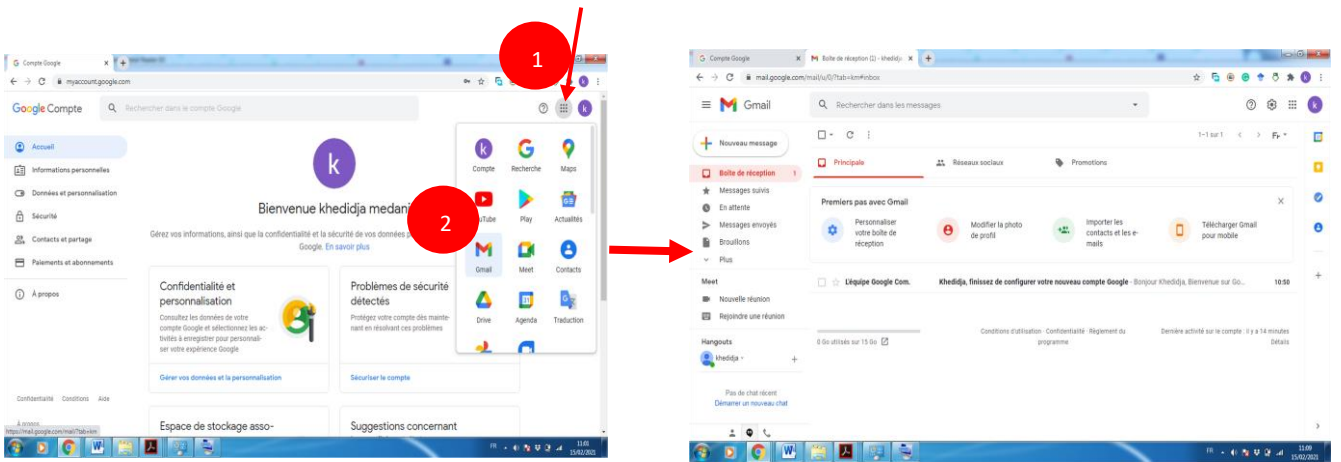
Compte Google
myaccount.google.com
Google Compte
Rechercher dans le compte Google
1
Accueil
Informations personnelles
Données et personnalisation
Sécurité
Contacts et partage
Paiements et abonnements
À propos
k
Bienvenue khedidja medani
Gérez vos informations, ainsi que la confidentialité et la sécurité de vos données pour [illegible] Google. En savoir plus
Compte
Recherche
Maps
YouTube
Play
Actualités
2
Gmail
Meet
Contacts
Drive
Agenda
Traduction
Confidentialité et personnalisation
Consultez les données de votre compte Google et sélectionnez les activités à enregistrer pour personnaliser votre expérience Google
Gérer vos données et la personnalisation
Problèmes de sécurité détectés
Protégez votre compte dès maintenant en résolvant ces problèmes
Sécuriser le compte
Espace de stockage asso-
Suggestions concernant
Confidentialité Conditions Aide
https://mail.google.com/mail/?tab=km
Compte Google
Boîte de réception (1) - khedidja
mail.google.com/mail/u/0/?tab=km#inbox
Gmail
Rechercher dans les messages
Nouveau message
Boîte de réception 1
Messages suivis
En attente
Messages envoyés
Brouillons
Plus
Meet
Nouvelle réunion
Rejoindre une réunion
Hangouts
khedidja
Pas de chat récent
Démarrer un nouveau chat
1–1 sur 1
Principale
Réseaux sociaux
Promotions
Premiers pas avec Gmail
Personnaliser votre boîte de réception
Modifier la photo de profil
Importer les contacts et les e-mails
Télécharger Gmail pour mobile
L'équipe Google Com.
Khedidja, finissez de configurer votre nouveau compte Google - Bonjour Khedidja, Bienvenue sur Go...
10:50
0 Go utilisés sur 15 Go
Conditions d'utilisation · Confidentialité · Règlement du programme
Dernière activité sur le compte : il y a 14 minutes
Détails
FR 11:01 15/02/2021
FR 11:09 15/02/2021